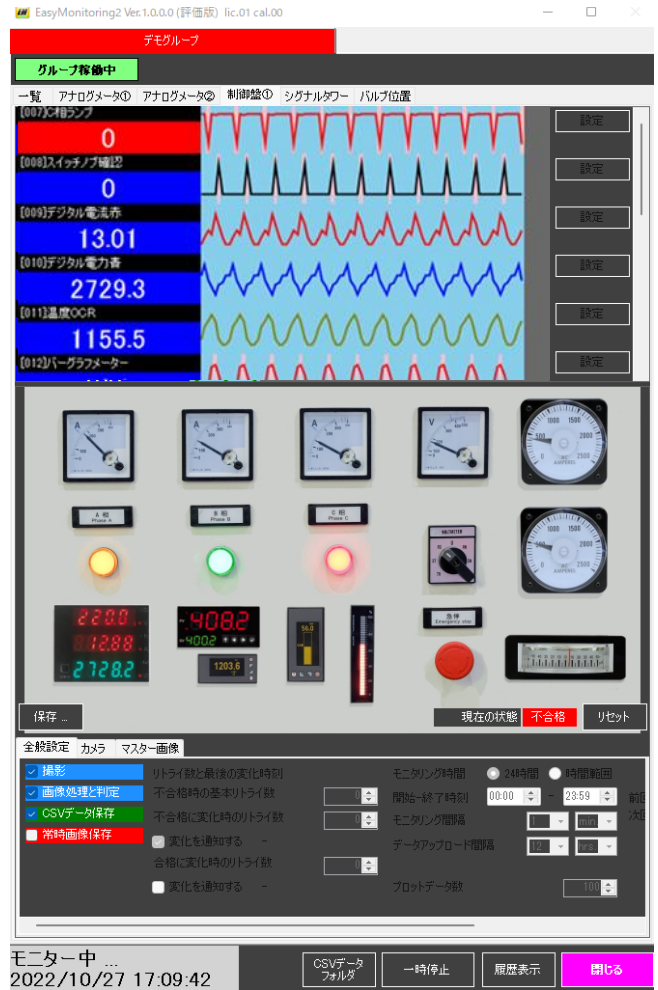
EasyMonitoring2 Ver.1.0.0.0 (評価版) lic.01 cal.00

デモグループ

グループ稼働中

一覧 アナログメータ① アナログメータ② 制御盤① シグナルタワー バルブ位置

[007]C相ランプ
0
[008]スイッチノブ確認
0
[009]デジタル電流赤
13.01
[010]デジタル電力青
2729.3
[011]温度OCR
1155.5
[012]バーグラフメーター

設定
設定
設定
設定
設定
設定

A 相
Phase A
B 相
Phase B
C 相
Phase C

220.0
12.88
2728.2
408.2
400.2
1203.6
54.0

非常
Emergency stop

保存 ...
現在の状態 不合格 リセット

全般設定 カメラ マスター画像

撮影
画像処理と判定
CSVデータ保存
常時画像保存

リトライ数と最後の変化時刻
不合格時の基本リトライ数 0
不合格に変化時のリトライ数 0
変化を通知する -
合格に変化時のリトライ数 0
変化を通知する -

モニタリング時間 24時間 時間範囲
開始~終了時刻 00:00 - 23:59
モニタリング間隔 1 min
データアップロード間隔 12 hrs
プロットデータ数 100
前回
次回

モニター中 ...
2022/10/27 17:09:42
CSVデータフォルダ
一時停止
履歴表示
閉じる